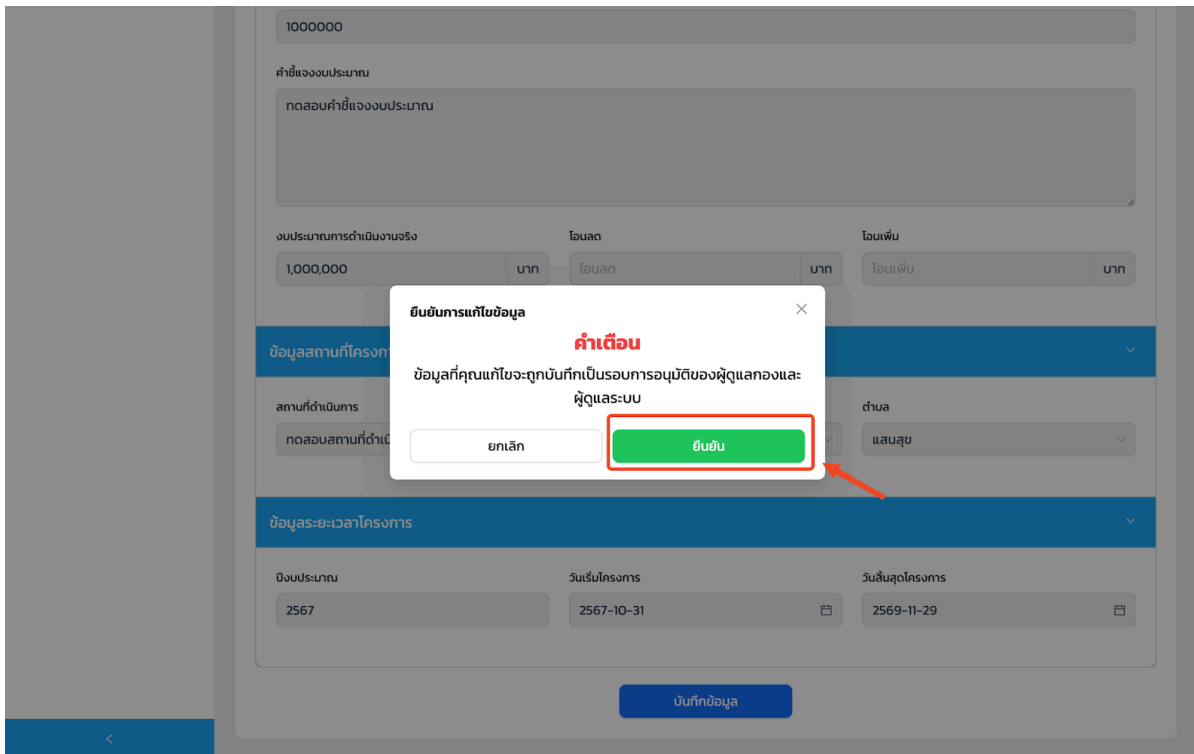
1000000

คำชี้แจงงบประมาณ

ทดสอบคำชี้แจงงบประมาณ

งบประมาณการดำเนินงานจริง

1,000,000 บาท

โอนลด

โอนลด บาท

โอนเพิ่ม

โอนเพิ่ม บาท

ยืนยันการแก้ไขข้อมูล

คำเตือน

ข้อมูลที่คุณแก้ไขจะถูกบันทึกเป็นรอบการอนุมัติของผู้ดูแลกองและผู้ดูแลระบบ

ยกเลิก

ยืนยัน

ข้อมูลสถานที่โครงก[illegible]

สถานที่ดำเนินการ

ทดสอบสถานที่ดำเนิ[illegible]

ตำบล

แสนสุข

ข้อมูลระยะเวลาโครงการ

ปีงบประมาณ

2567

วันเริ่มโครงการ

2567-10-31

วันสิ้นสุดโครงการ

2569-11-29

บันทึกข้อมูล

<